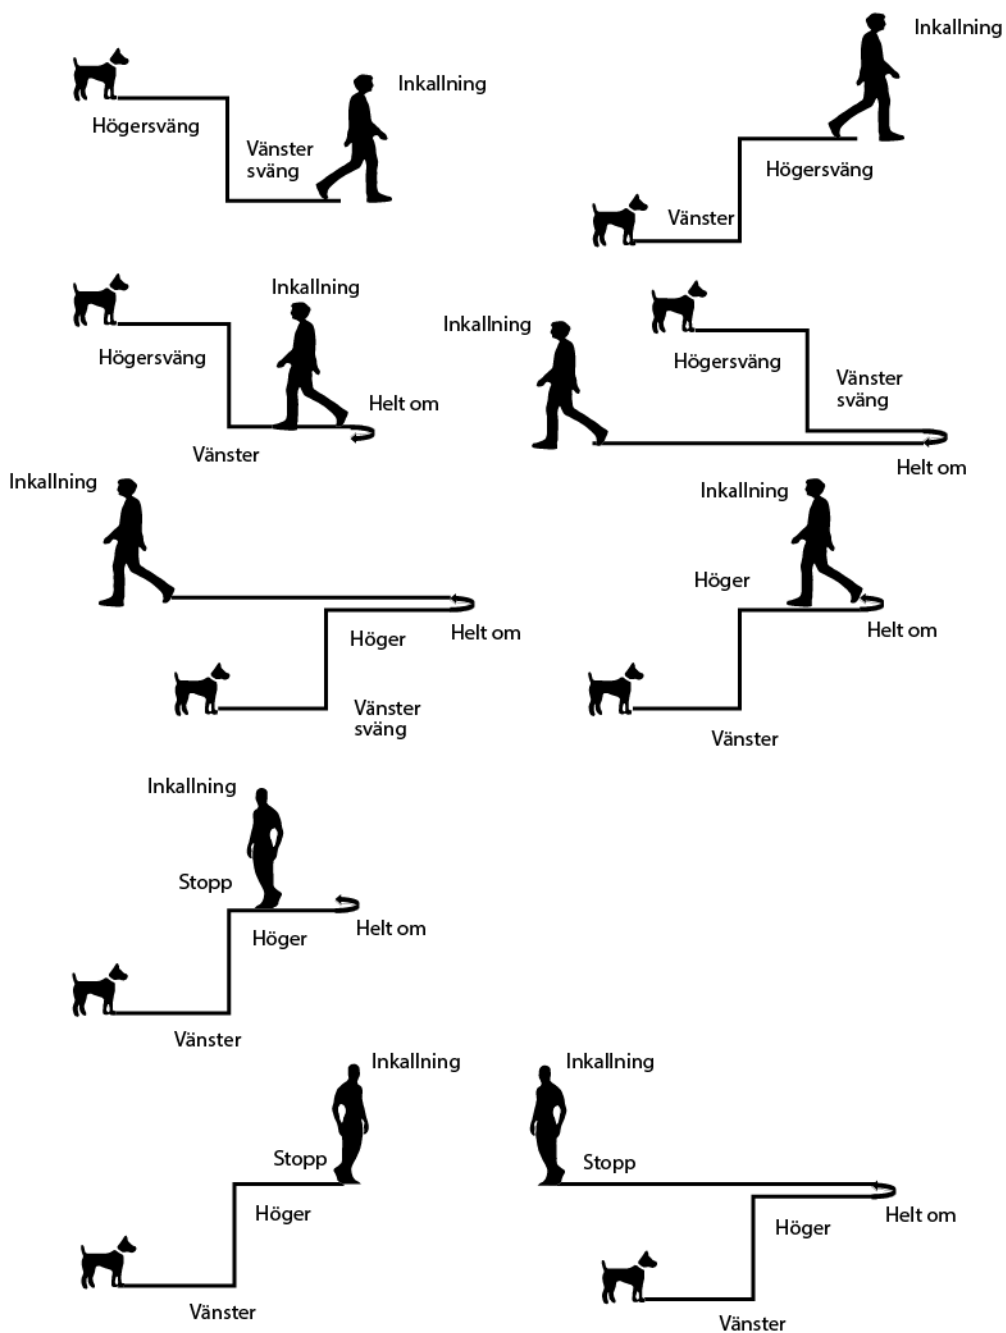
Inkallning
Högersväng
Vänster sväng

Inkallning
Högersväng
Vänster

Inkallning
Högersväng
Helt om
Vänster

Inkallning
Högersväng
Vänster sväng
Helt om

Inkallning
Höger
Helt om
Vänster sväng

Inkallning
Höger
Helt om
Vänster

Inkallning
Stopp
Höger
Helt om
Vänster

Inkallning
Stopp
Höger
Vänster

Inkallning
Stopp
Höger
Helt om
Vänster